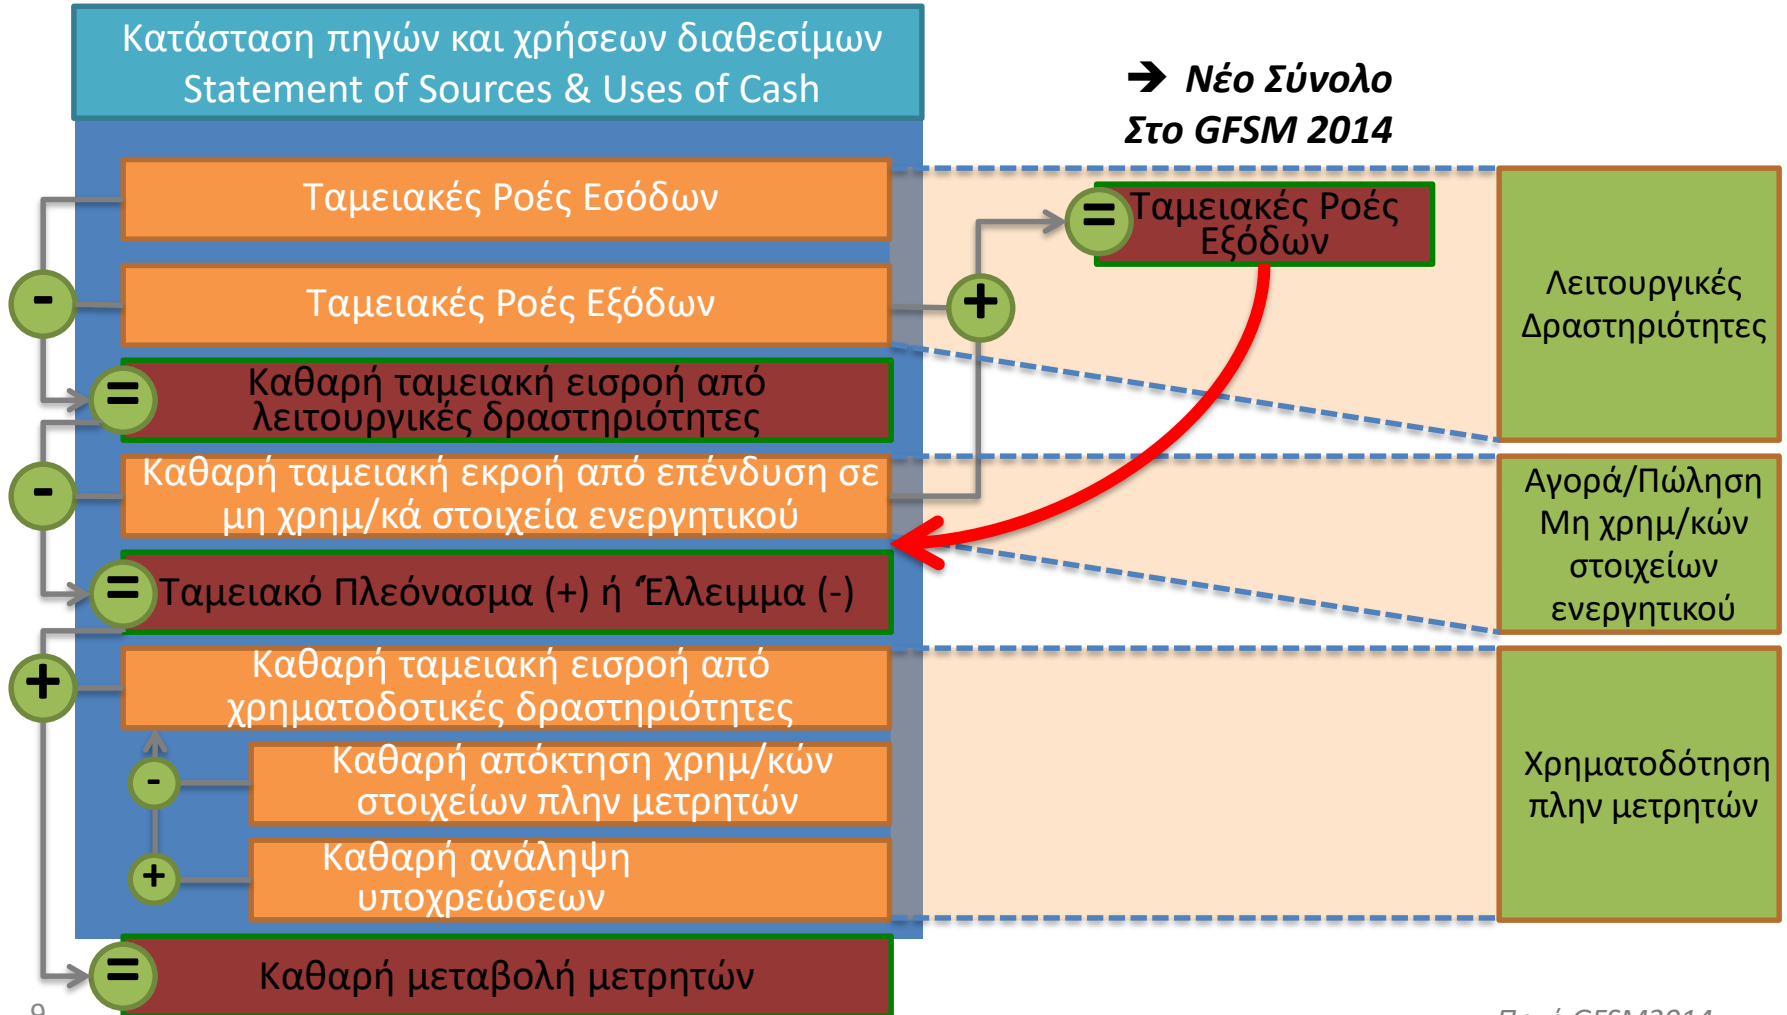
Κατάσταση πηγών και χρήσεων διαθεσίμων
Statement of Sources & Uses of Cash

➔ Νέο Σύνολο
Στο GFSM 2014

Ταμειακές Ροές Εσόδων

- Ταμειακές Ροές Εξόδων

= Καθαρή ταμειακή εισροή από λειτουργικές δραστηριότητες

- Καθαρή ταμειακή εκροή από επένδυση σε μη χρημ/κά στοιχεία ενεργητικού

= Ταμειακό Πλεόνασμα (+) ή Έλλειμμα (-)

+ Καθαρή ταμειακή εισροή από χρηματοδοτικές δραστηριότητες

- Καθαρή απόκτηση χρημ/κών στοιχείων πλην μετρητών

+ Καθαρή ανάληψη υποχρεώσεων

= Καθαρή μεταβολή μετρητών

+

= Ταμειακές Ροές Εξόδων

Λειτουργικές Δραστηριότητες

Αγορά/Πώληση Μη χρημ/κών στοιχείων ενεργητικού

Χρηματοδότηση πλην μετρητών

9

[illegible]